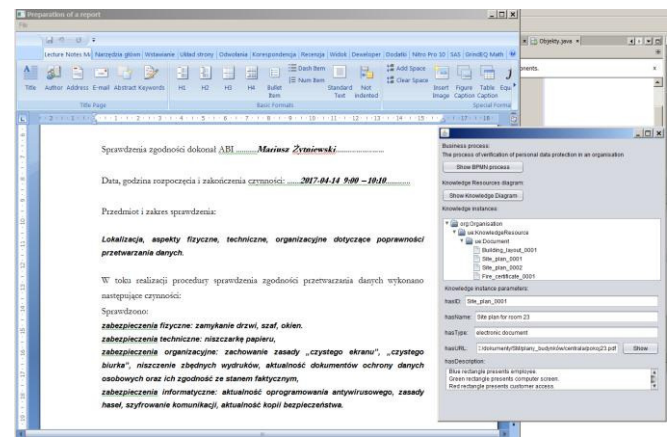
Preparation of a report
File

Lecture Notes NK Narzędzia główne Wstawianie Układ strony Odwołania Korespondencja Recenzja Widok Developer Dodatki Nitro Pro 10 SAS GrindEQ Math

Title Author Address E-mail Abstract Keywords
Title Page
H1 H2 H3 H4 Bullet Item Dash Item Num Item Standard Text Not Indented
Basic Formats
Add Space Clear Space Insert Image Figure Caption Table Caption Equ
Special Forma

Objekty.java
onents.

Sprawdzenia zgodności dokonał ABI ..........Mariusz Żytniewski..........................

Data, godzina rozpoczęcia i zakończenia czynności: ....2017-04-14 9:00 – 10:10..............

Przedmiot i zakres sprawdzenia:

Lokalizacja, aspekty fizyczne, techniczne, organizacyjne dotyczące poprawności przetwarzania danych.

W toku realizacji procedury sprawdzenia zgodności przetwarzania danych wykonano następujące czynności:

Sprawdzono:

zabezpieczenia fizyczne: zamykanie drzwi, szaf, okien.

zabezpieczenia techniczne: niszczarkę papieru,

zabezpieczenia organizacyjne: zachowanie zasady „czystego ekranu", „czystego biurka", niszczenie zbędnych wydruków, aktualność dokumentów ochrony danych osobowych oraz ich zgodność ze stanem faktycznym,

zabezpieczenia informatyczne: aktualność oprogramowania antywirusowego, zasady haseł, szyfrowanie komunikacji, aktualność kopii bezpieczeństwa.

Business process:
The process of verification of personal data protection in an organisation
Show BPMN process
Knowledge Resources diagram:
Show Knowledge Diagram
Knowledge instances:
org:Organisation
ua:KnowledgeResource
ua:Document
Building_layout_0001
Site_plan_0001
Site_plan_0002
Fire_certificate_0001
Knowledge instance parameters:
hasID: Site_plan_0001
hasName: Site plan for room 23
hasType: electronic document
hasURL: D:/dokumenty/Sit/plany_budynków/centrala/pokoj23.pdf Show
hasDescription:
Blue rectangle presents employee.
Green rectangle presents computer screen.
Red rectangle presents customer access.